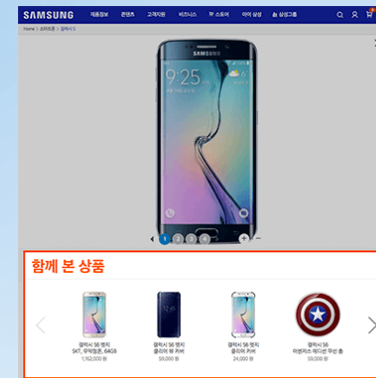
SAMSUNG 제품정보 콘텐츠 고객지원 비즈니스 스토어 아이 삼성 삼성그룹

Home > 모바일 > 갤럭시 S

9:25

1 2 3 4

함께 본 상품

갤럭시 S6 엣지
SKT, 무약정폰, 64GB
1,192,000 원

갤럭시 S6 엣지
클리어 뷰 커버
59,000 원

갤럭시 S6 엣지
클리어 커버
24,000 원

갤럭시 S6
어벤저스 레디얼 무선 충
59,000 원